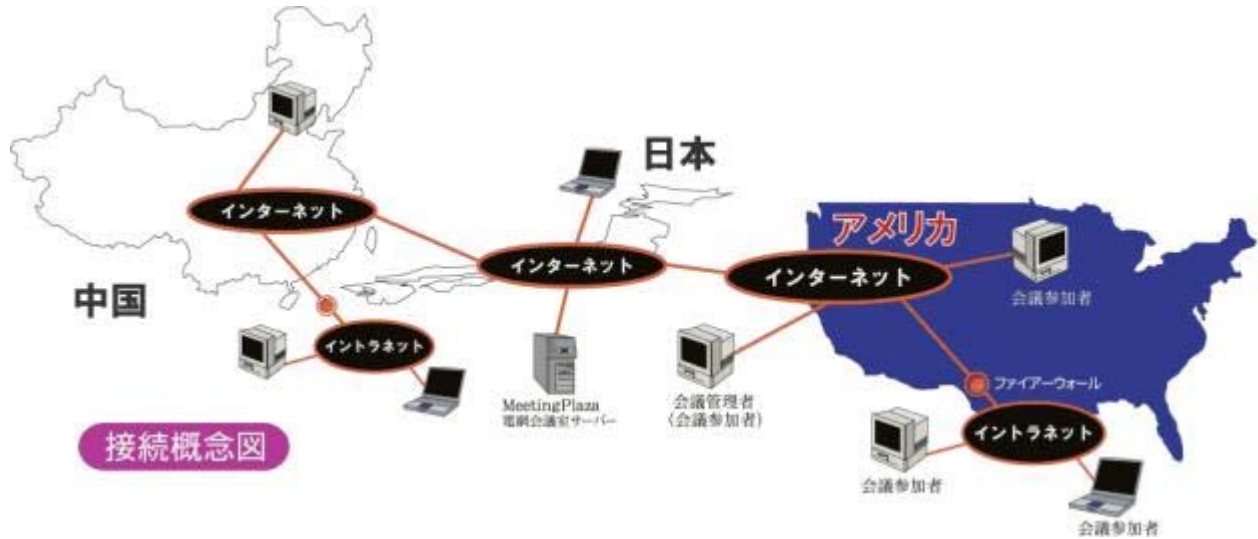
日本

インターネット

アメリカ

インターネット

インターネット

会議参加者

中国

イントラネット

ファイアーウォール

MeetingPlaza
電網会議室サーバー

会議管理者
（会議参加者）

接続概念図

イントラネット

会議参加者

会議参加者